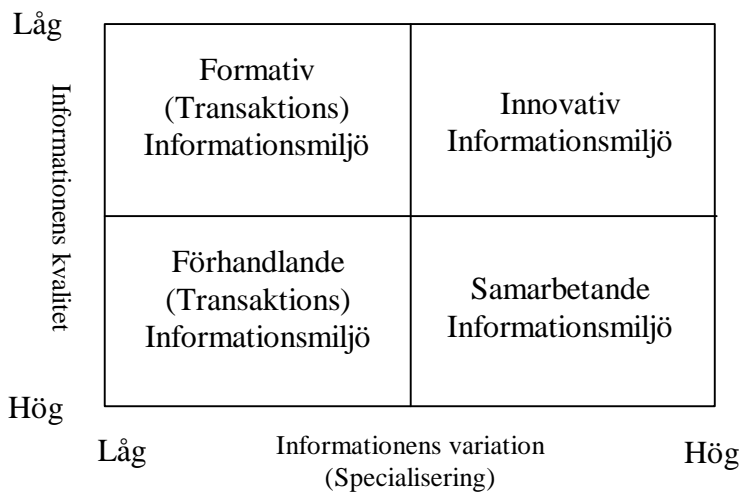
Låg

Informationens kvalitet

Formativ
(Transaktions)
Informationsmiljö

Innovativ
Informationsmiljö

Förhandlande
(Transaktions)
Informationsmiljö

Samarbetande
Informationsmiljö

Hög

Låg

Informationens variation
(Specialisering)

Hög